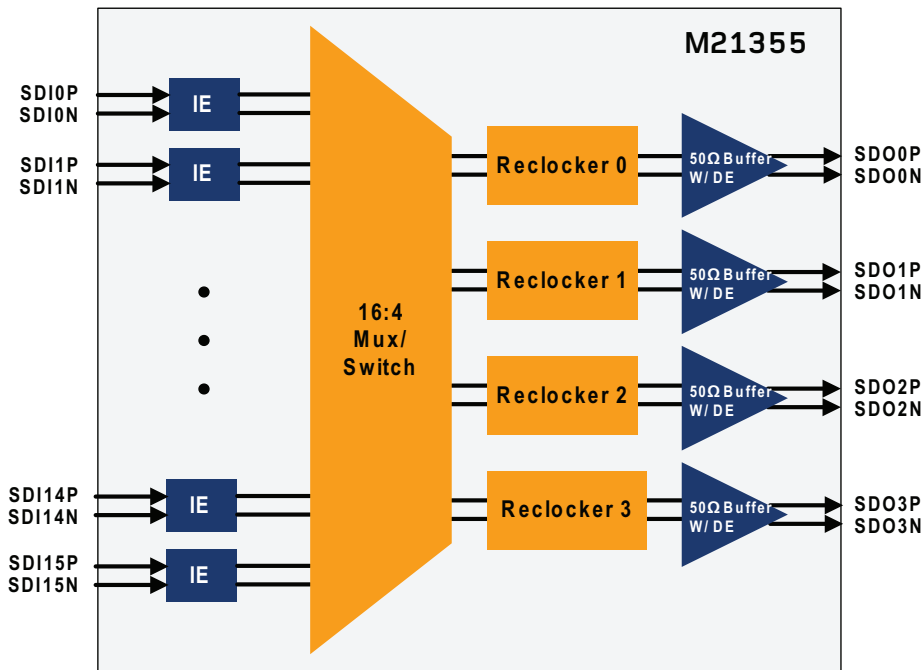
M21355

SDI0P
SDI0N
IE

SDI1P
SDI1N
IE

SDI14P
SDI14N
IE

SDI15P
SDI15N
IE

16:4
Mux/
Switch

Reclocker 0
Reclocker 1
Reclocker 2
Reclocker 3

50Ω Buffer
W/ DE

50Ω Buffer
W/ DE

50Ω Buffer
W/ DE

50Ω Buffer
W/ DE

SDO0P
SDO0N
SDO1P
SDO1N
SDO2P
SDO2N
SDO3P
SDO3N